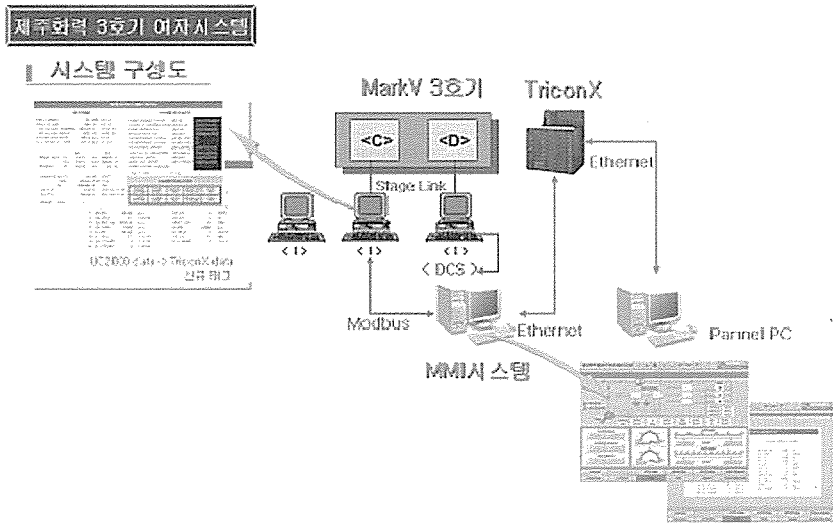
제주화력 3호기 여자시스템

시스템 구성도

MarkV 3호기

<C>

<D>

TriconX

Ethernet

Stage Link

< I >

< I >

< I >

< DCS >

UC2000 data -> TriconX data
신규 테그

Modbus

Ethernet

Pannel PC

MMI시스템